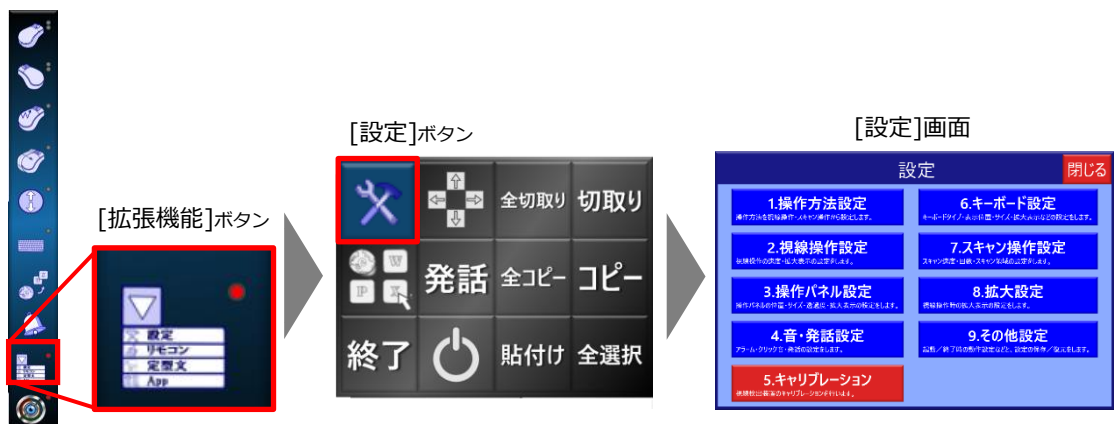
[拡張機能]ボタン

設定
リモコン
定型文
App

[設定]ボタン

全切取り
切取り
W
P
発話
全コピー
コピー
終了
貼付け
全選択

[設定]画面

設定
閉じる

1.操作方法設定
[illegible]

6.キーボード設定
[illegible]

2.視線操作設定
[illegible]

7.スキャン操作設定
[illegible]

3.操作パネル設定
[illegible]

8.拡大設定
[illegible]

4.音・発話設定
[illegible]

9.その他設定
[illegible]

5.キャリブレーション
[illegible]